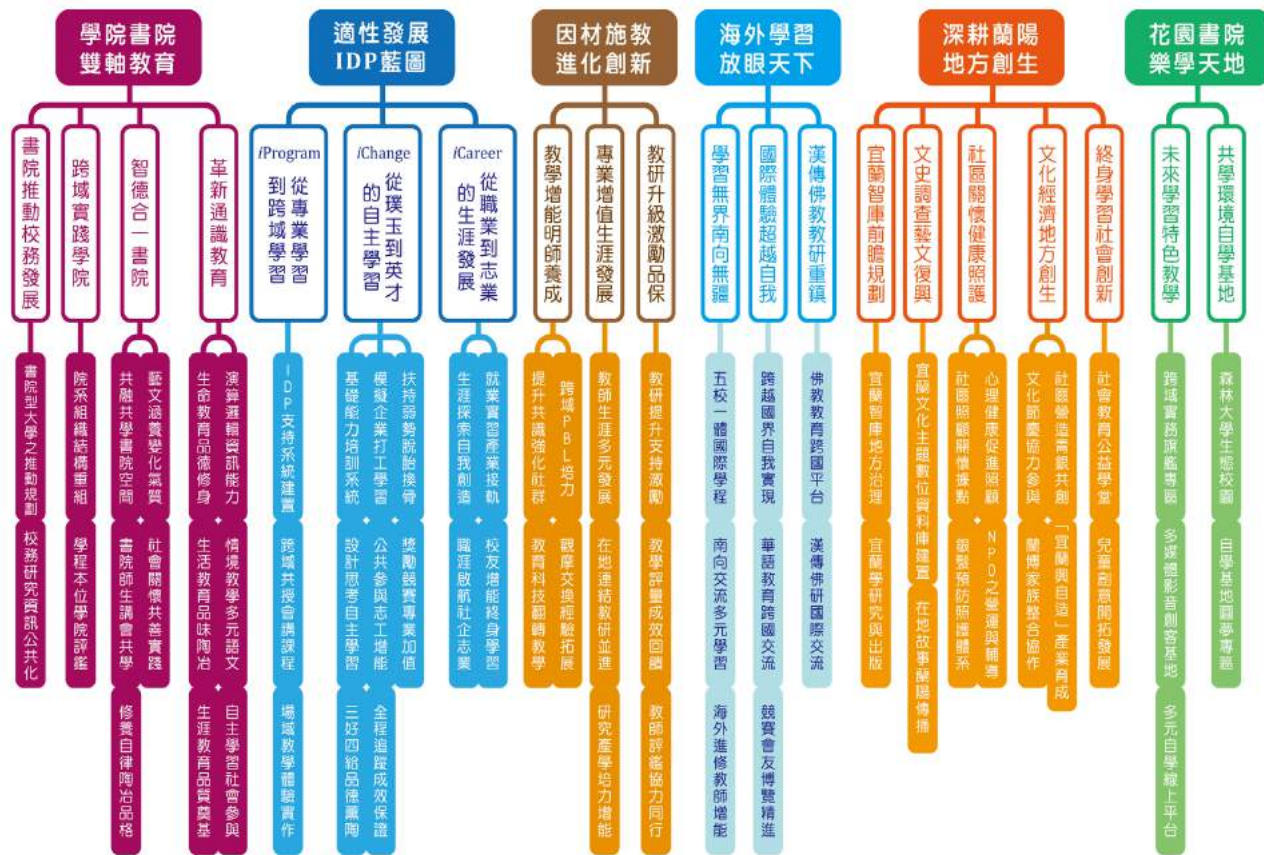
學院書院雙軸教育

書院推動校務發展
書院型大學之推動規劃
校務研究資訊公共化

跨域實踐學院
院系組織結構重組
學程本位學院評鑑

智德合一書院
共融共學書院空間
書院師生講會共學
修養自律陶冶品格
藝文涵養變化氣質
社會關懷共善實踐

革新通識教育
生命教育品德修身
生活教育品味陶冶
生涯教育品質奠基
演算邏輯資訊能力
情境教學多元語文
自主學習社會參與

適性發展IDP藍圖

iProgram 從專業學習到跨域學習
IDP支持系統建置
跨域共授會講課程
場域教學體驗實作

iChange 從璞玉到英才的自主學習
基礎能力培訓系統
設計思考自主學習
三好四給品德薰陶
模擬企業打工學習
公共參與志工增能
全程追蹤成效保證
扶持弱勢脫貧接骨
獎勵競賽專業加值

iCareer 從職業到志業的生涯發展
生涯探索自我創造
職涯啟航社企志業
就業實習產業接軌
校友增能終身學習

因材施教進化創新

教學增能明師養成
提升共識強化社群
教育科技翻轉教學
跨域PBL培力
觀摩交換經驗拓展

專業增值生涯發展
教師生涯多元發展
在地連結教研並進
研究產學培力增能

教研升級激勵品保
教研提升支持激勵
教學評量成效回饋
教師評鑑協力同行

海外學習放眼天下

學習無界南向無疆
五校一體國際學程
南向交流多元學習
海外進修教師增能

國際體驗超越自我
跨越國界自我實現
華語教育跨國交流
競賽會友博覽精進

漢傳佛教教研重鎮
佛教教育跨國平台
漢傳佛研國際交流

深耕蘭陽地方創生

宜蘭智庫前瞻規劃
宜蘭智庫地方治理
宜蘭學研究與出版

文史調查藝文復興
宜蘭文化主題數位資料庫建置
在地故事蘭陽傳播

社區關懷健康照護
社區照顧關懷據點
銀髮預防照護體系
心理健康促進照顧
NPO營運與輔導

文化經濟地方創生
文化節慶協力參與
蘭陽家族整合協作
社區營造青銀共創
「宜蘭與自造」產業育成

終身學習社會創新
社會教育公益學堂
兒童創意開拓發展

花園書院樂學天地

未來學習特色教學
跨域實務旗艦專區
多媒體影音創客基地
多元自學線上平台

共學環境自學基地
森林大學生態校園
自學基地圓夢專區